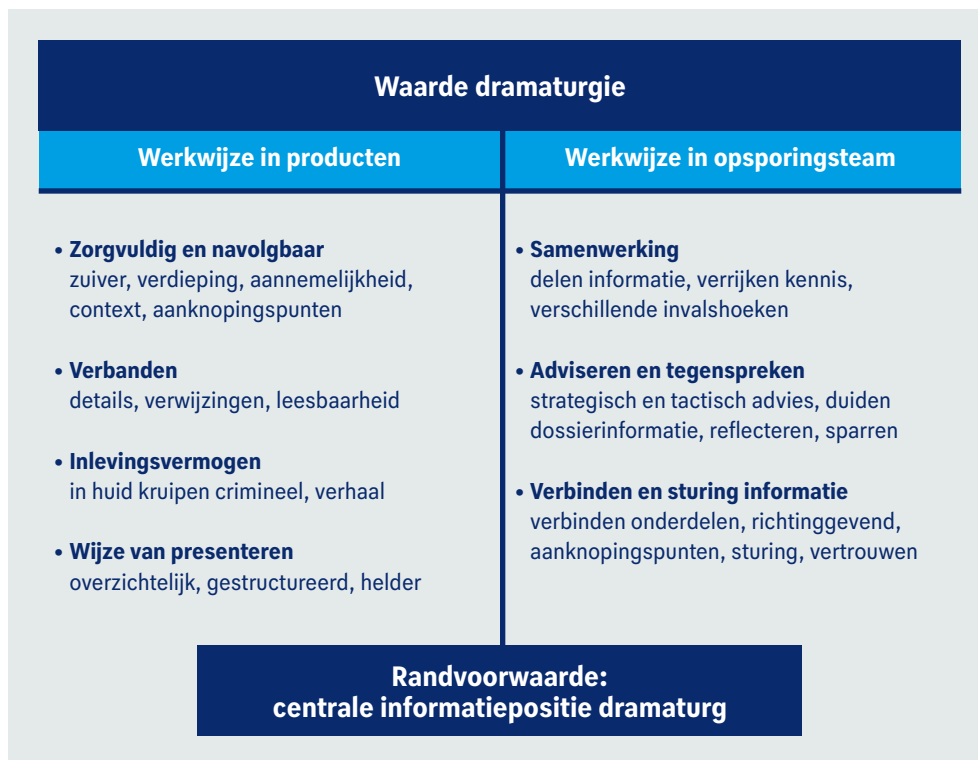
Waarde dramaturgie

Werkwijze in producten

• Zorgvuldig en navolgbaar
zuiver, verdieping, aannemelijkheid, context, aanknopingspunten

• Verbanden
details, verwijzingen, leesbaarheid

• Inlevingsvermogen
in huid kruipen crimineel, verhaal

• Wijze van presenteren
overzichtelijk, gestructureerd, helder

Werkwijze in opsporingsteam

• Samenwerking
delen informatie, verrijken kennis, verschillende invalshoeken

• Adviseren en tegenspreken
strategisch en tactisch advies, duiden dossierinformatie, reflecteren, sparren

• Verbinden en sturing informatie
verbinden onderdelen, richtinggevend, aanknopingspunten, sturing, vertrouwen

Randvoorwaarde:
centrale informatiepositie dramaturg